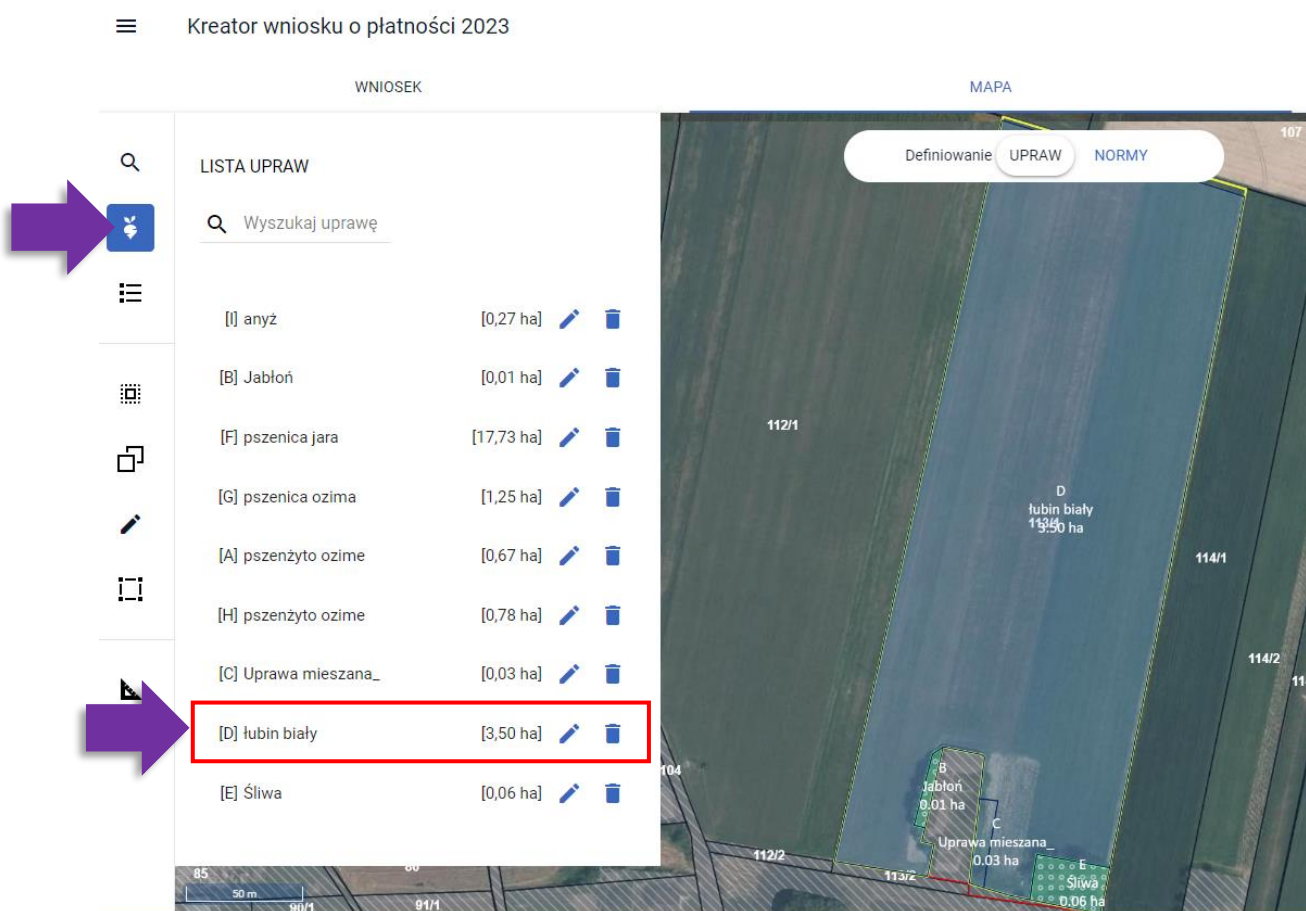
Kreator wniosku o płatności 2023

WNIOSEK

MAPA

LISTA UPRAW

Wyszukaj uprawę

[I] anyż [0,27 ha]

[B] Jabłoń [0,01 ha]

[F] pszenica jara [17,73 ha]

[G] pszenica ozima [1,25 ha]

[A] pszenżyto ozime [0,67 ha]

[H] pszenżyto ozime [0,78 ha]

[C] Uprawa mieszana_ [0,03 ha]

[D] łubin biały [3,50 ha]

[E] Śliwa [0,06 ha]

Definiowanie UPRAW NORMY

107

112/1

D
łubin biały
113/1
3.50 ha

114/1

114/2

104

B
Jabłoń
0.01 ha

C
Uprawa mieszana_
0.03 ha

E
Śliwa
0.06 ha

112/2

113/2

85

50 m

90/1

91/1